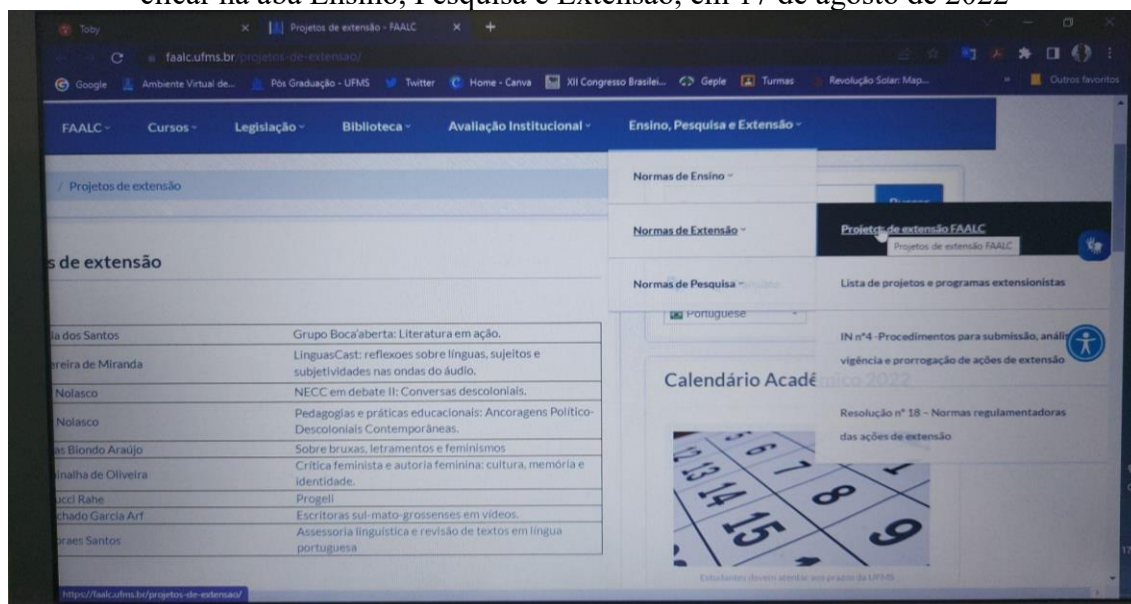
clicar na aba Ensino, Pesquisa e Extensão, em 17 de agosto de 2022

Toby × Projetos de extensão - FAALC × +

faalc.ufms.br/projetos-de-extensao/

Google Ambiente Virtual de... Pós Graduação - UFMS Twitter Home - Canva XII Congresso Brasilei... Geple Turmas Revolução Solar: Map... Outros favoritos

FAALC Cursos Legislação Biblioteca Avaliação Institucional Ensino, Pesquisa e Extensão

/ Projetos de extensão

Normas de Ensino

Normas de Extensão

Normas de Pesquisa

Projetos de extensão FAALC
Projetos de extensão FAALC

Lista de projetos e programas extensionistas

IN nº4 -Procedimentos para submissão, análi vigência e prorrogação de ações de extensão

Resolução nº 18 – Normas regulamentadoras das ações de extensão

s de extensão

Portuguese

| | |
|---|---|
| ia dos Santos | Grupo Boca'aberta: Literatura em ação. |
| ereira de Miranda | LinguasCast: reflexoes sobre línguas, sujeitos e subjetividades nas ondas do áudio. |
| Nolasco | NECC em debate II: Conversas descoloniais. |
| Nolasco | Pedagogias e práticas educacionais: Ancoragens Político-Descoloniais Contemporâneas. |
| as Biondo Araújo | Sobre bruxas, letramentos e feminismos |
| inalha de Oliveira | Crítica feminista e autoria feminina: cultura, memória e identidade. |
| ucci Rahe | Progell |
| chado Garcia Arf | Escritoras sul-mato-grossenses em vídeos. |
| raes Santos | Assessoria linguística e revisão de textos em língua portuguesa |

Calendário Acadê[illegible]ico 2022

Estudantes devem atentar aos prazos da UFMS

https://faalc.ufms.br/projetos-de-extensao/